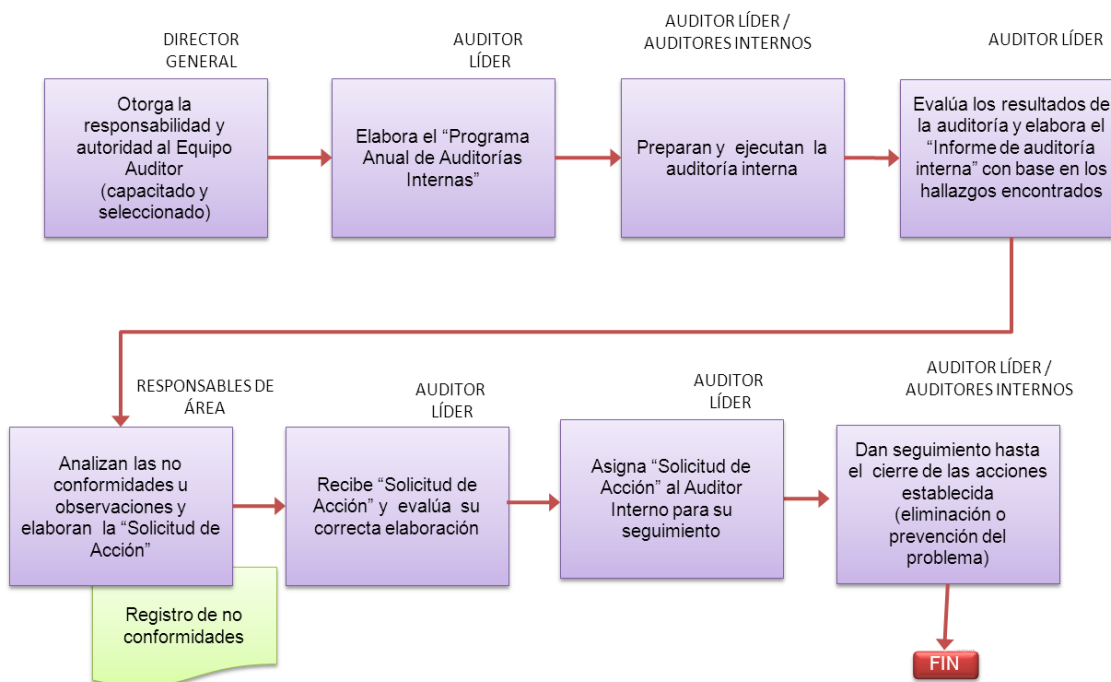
DIRECTOR GENERAL

Otorga la responsabilidad y autoridad al Equipo Auditor (capacitado y seleccionado)

AUDITOR LÍDER

Elabora el "Programa Anual de Auditorías Internas"

AUDITOR LÍDER / AUDITORES INTERNOS

Preparan y ejecutan la auditoría interna

AUDITOR LÍDER

Evalúa los resultados de la auditoría y elabora el "Informe de auditoría interna" con base en los hallazgos encontrados

RESPONSABLES DE ÁREA

Analizan las no conformidades u observaciones y elaboran la "Solicitud de Acción"

Registro de no conformidades

AUDITOR LÍDER

Recibe "Solicitud de Acción" y evalúa su correcta elaboración

AUDITOR LÍDER

Asigna "Solicitud de Acción" al Auditor Interno para su seguimiento

AUDITOR LÍDER / AUDITORES INTERNOS

Dan seguimiento hasta el cierre de las acciones establecida (eliminación o prevención del problema)

FIN